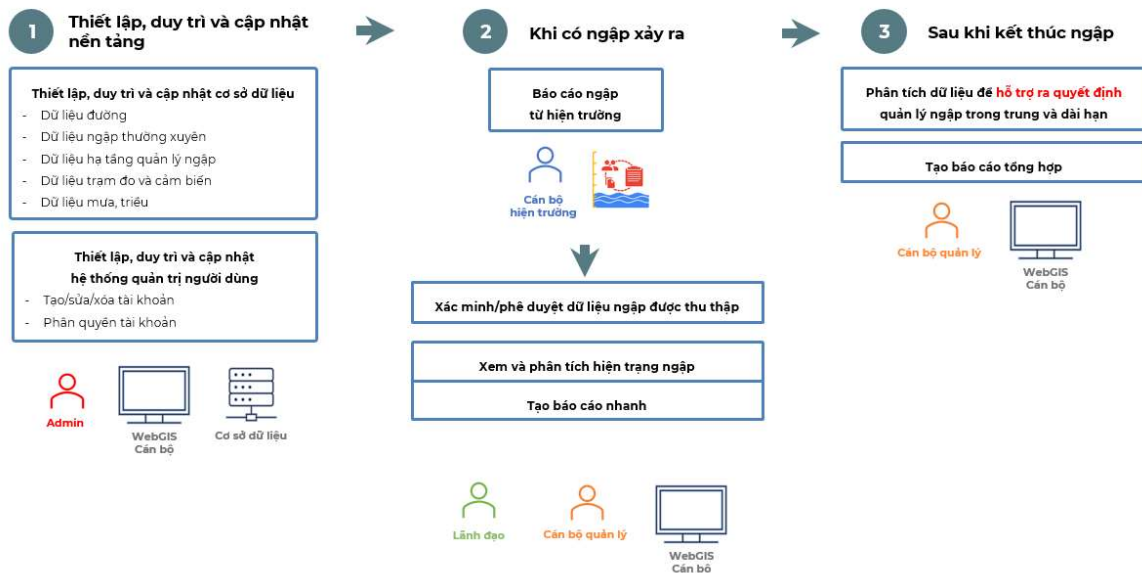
1 Thiết lập, duy trì và cập nhật nền tảng

Thiết lập, duy trì và cập nhật cơ sở dữ liệu
- Dữ liệu đường
- Dữ liệu ngập thường xuyên
- Dữ liệu hạ tầng quản lý ngập
- Dữ liệu trạm đo và cảm biến
- Dữ liệu mưa, triều

Thiết lập, duy trì và cập nhật hệ thống quản trị người dùng
- Tạo/sửa/xóa tài khoản
- Phân quyền tài khoản

Admin

WebGIS Cán bộ

Cơ sở dữ liệu

2 Khi có ngập xảy ra

Báo cáo ngập từ hiện trường

Cán bộ hiện trường

Xác minh/phê duyệt dữ liệu ngập được thu thập

Xem và phân tích hiện trạng ngập

Tạo báo cáo nhanh

Lãnh đạo

Cán bộ quản lý

WebGIS Cán bộ

3 Sau khi kết thúc ngập

Phân tích dữ liệu để hỗ trợ ra quyết định quản lý ngập trong trung và dài hạn

Tạo báo cáo tổng hợp

Cán bộ quản lý

WebGIS Cán bộ